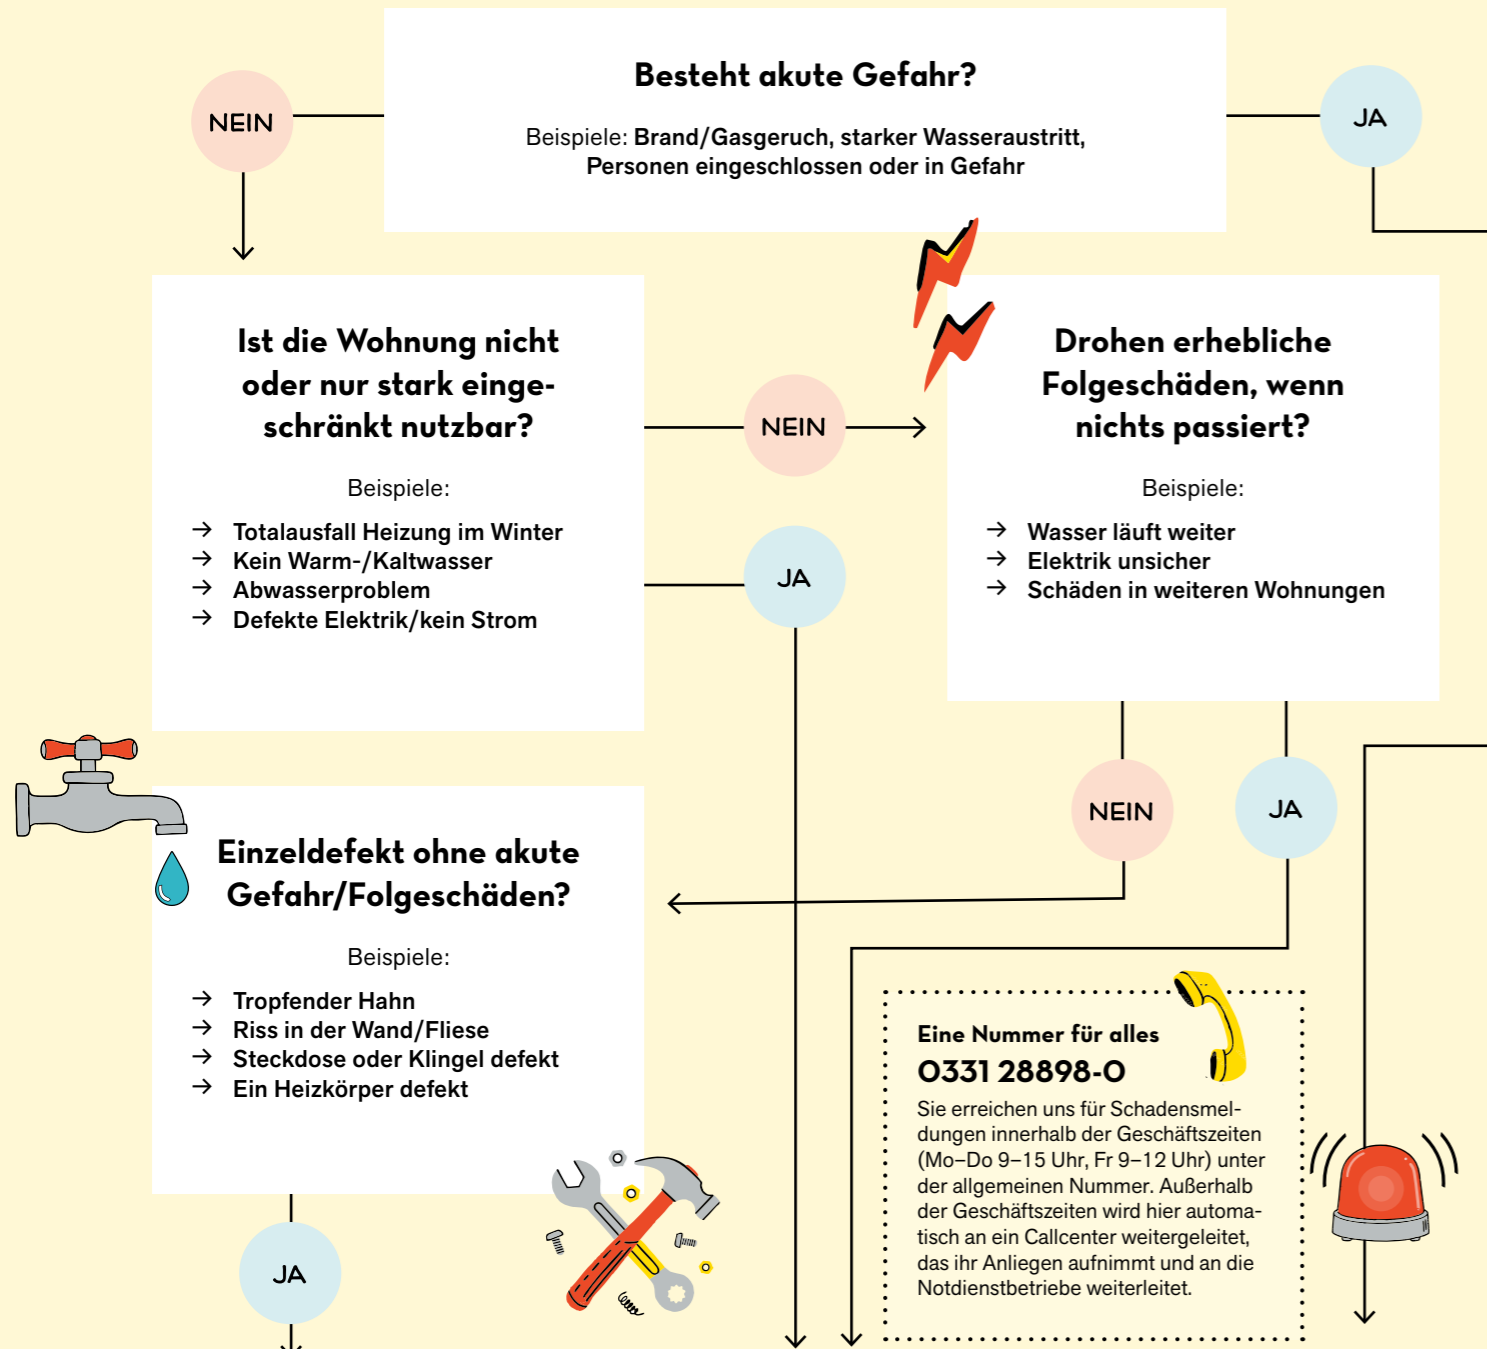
NEIN

Besteht akute Gefahr?

Beispiele: Brand/Gasgeruch, starker Wasseraustritt, Personen eingeschlossen oder in Gefahr

JA

Ist die Wohnung nicht oder nur stark eingeschränkt nutzbar?

Beispiele:

→ Totalausfall Heizung im Winter
→ Kein Warm-/Kaltwasser
→ Abwasserproblem
→ Defekte Elektrik/kein Strom

NEIN

JA

Drohen erhebliche Folgeschäden, wenn nichts passiert?

Beispiele:

→ Wasser läuft weiter
→ Elektrik unsicher
→ Schäden in weiteren Wohnungen

NEIN

JA

Einzeldefekt ohne akute Gefahr/Folgeschäden?

Beispiele:

→ Tropfender Hahn
→ Riss in der Wand/Fliese
→ Steckdose oder Klingel defekt
→ Ein Heizkörper defekt

JA

Eine Nummer für alles

0331 28898-0

Sie erreichen uns für Schadensmeldungen innerhalb der Geschäftszeiten (Mo–Do 9–15 Uhr, Fr 9–12 Uhr) unter der allgemeinen Nummer. Außerhalb der Geschäftszeiten wird hier automatisch an ein Callcenter weitergeleitet, das ihr Anliegen aufnimmt und an die Notdienstbetriebe weiterleitet.